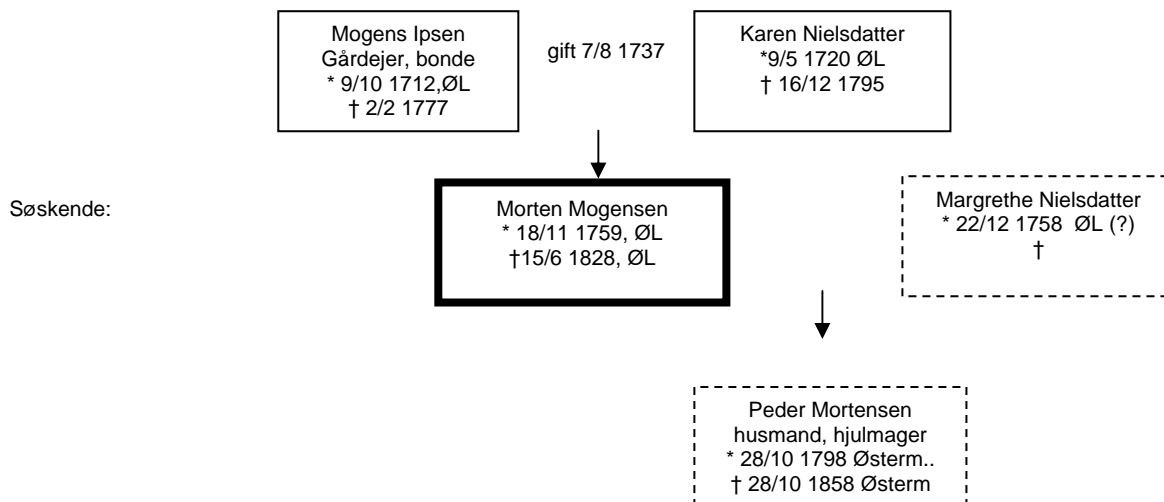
Mogens Ipsen
Gårdejer, bonde
* 9/10 1712,ØL
† 2/2 1777

gift 7/8 1737

Karen Nielsdatter
*9/5 1720 ØL
† 16/12 1795

Søskende:

Morten Mogensen
* 18/11 1759, ØL
†15/6 1828, ØL

Margrethe Nielsdatter
* 22/12 1758 ØL (?)
†

Peder Mortensen
husmand, hjulmager
* 28/10 1798 Østerm..
† 28/10 1858 Østerm